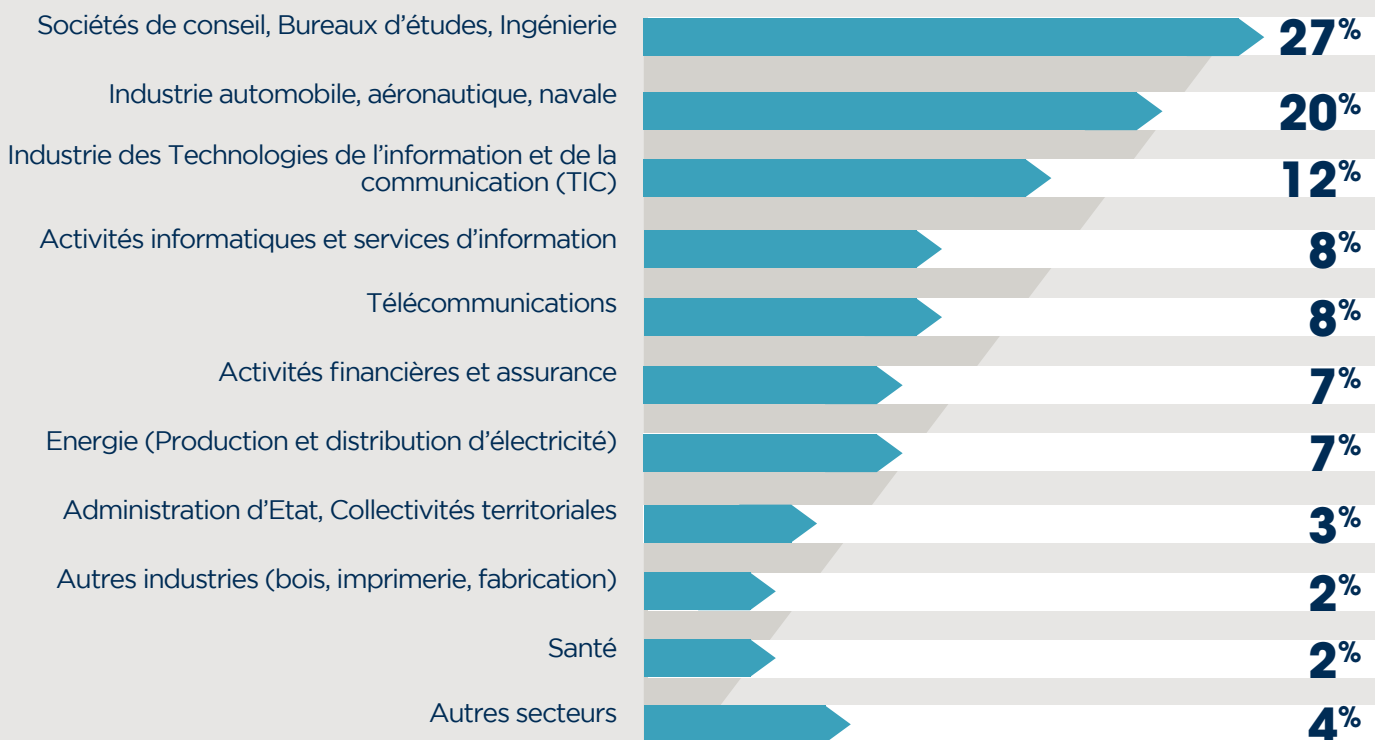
Sociétés de conseil, Bureaux d'études, Ingénierie 27%

Industrie automobile, aéronautique, navale 20%

Industrie des Technologies de l'information et de la communication (TIC) 12%

Activités informatiques et services d'information 8%

Télécommunications 8%

Activités financières et assurance 7%

Energie (Production et distribution d'électricité) 7%

Administration d'Etat, Collectivités territoriales 3%

Autres industries (bois, imprimerie, fabrication) 2%

Santé 2%

Autres secteurs 4%